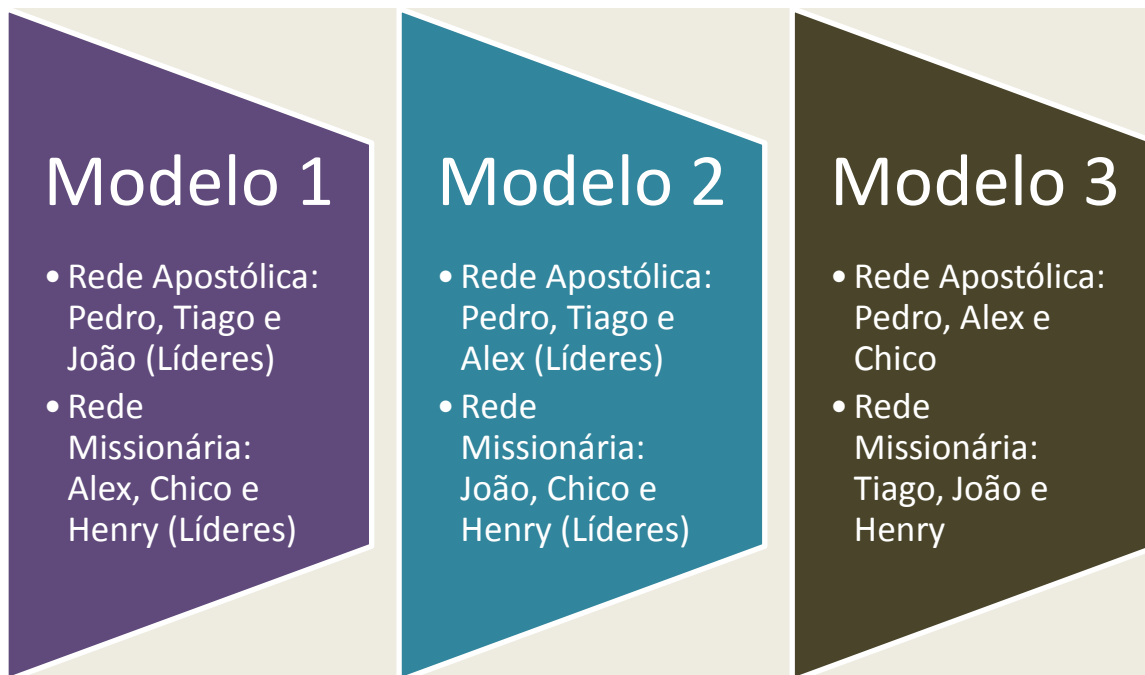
Modelo 1

- Rede Apostólica: Pedro, Tiago e João (Líderes)
- Rede Missionária: Alex, Chico e Henry (Líderes)

Modelo 2

- Rede Apostólica: Pedro, Tiago e Alex (Líderes)
- Rede Missionária: João, Chico e Henry (Líderes)

Modelo 3

- Rede Apostólica: Pedro, Alex e Chico
- Rede Missionária: Tiago, João e Henry